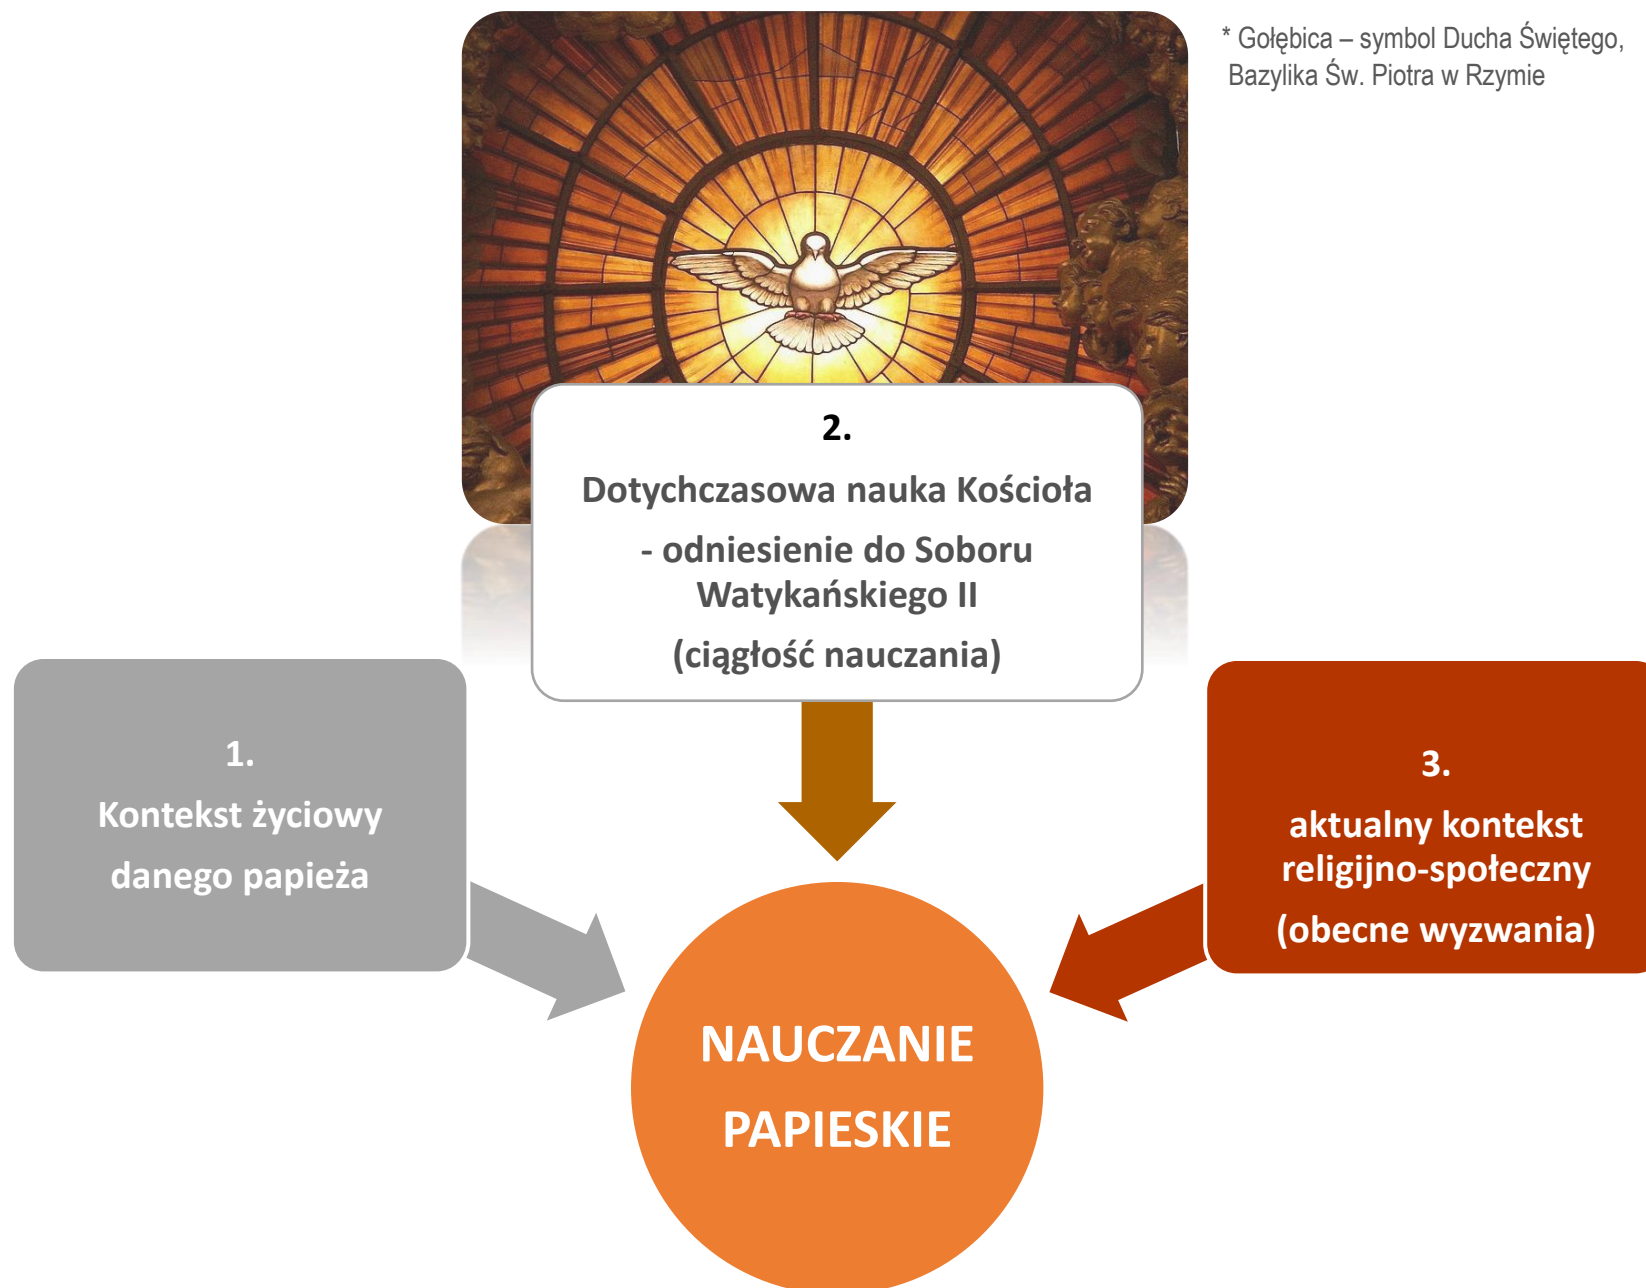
* Gołębica – symbol Ducha Świętego, Bazylika Św. Piotra w Rzymie

2.

Dotychczasowa nauka Kościoła

- odniesienie do Soboru Watykańskiego II

(ciągłość nauczania)

1.

Kontekst życiowy

danego papieża

3.

aktualny kontekst religijno-społeczny

(obecne wyzwania)

NAUCZANIE

PAPIESKIE